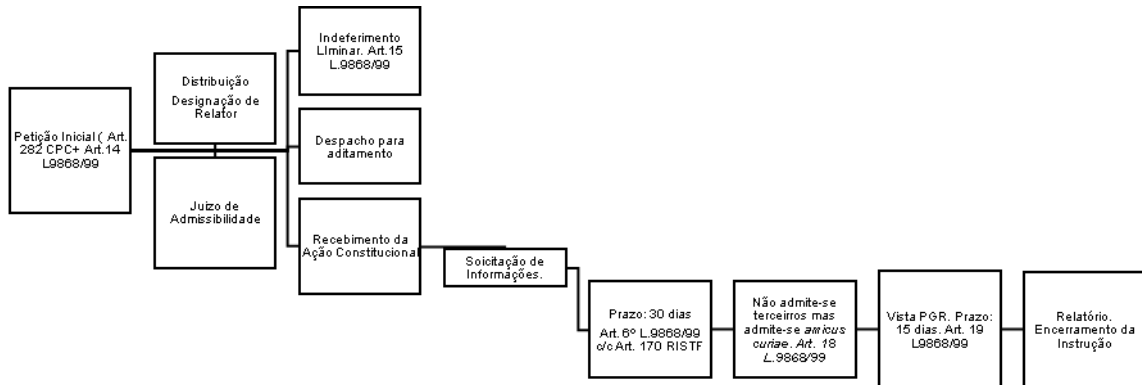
Petição Inicial ( Art. 282 CPC+ Art.14 L9868/99

Distribuição
Designação de Relator

Juizo de Admissibilidade

Indeferimento LIminar. Art.15 L.9868/99

Despacho para aditamento

Recebimento da Ação Constitucional

Soicitação de Informações.

Prazo: 30 dias
Art. 6º L.9868/99 c/c Art. 170 RISTF

Não admite-se terceirros mas admite-se *amicus curiae*. *Art. 18 L.9868/99*

Vista PGR. Prazo: 15 dias. Art. 19 L9868/99

Relatório. Encerramento da Instrução